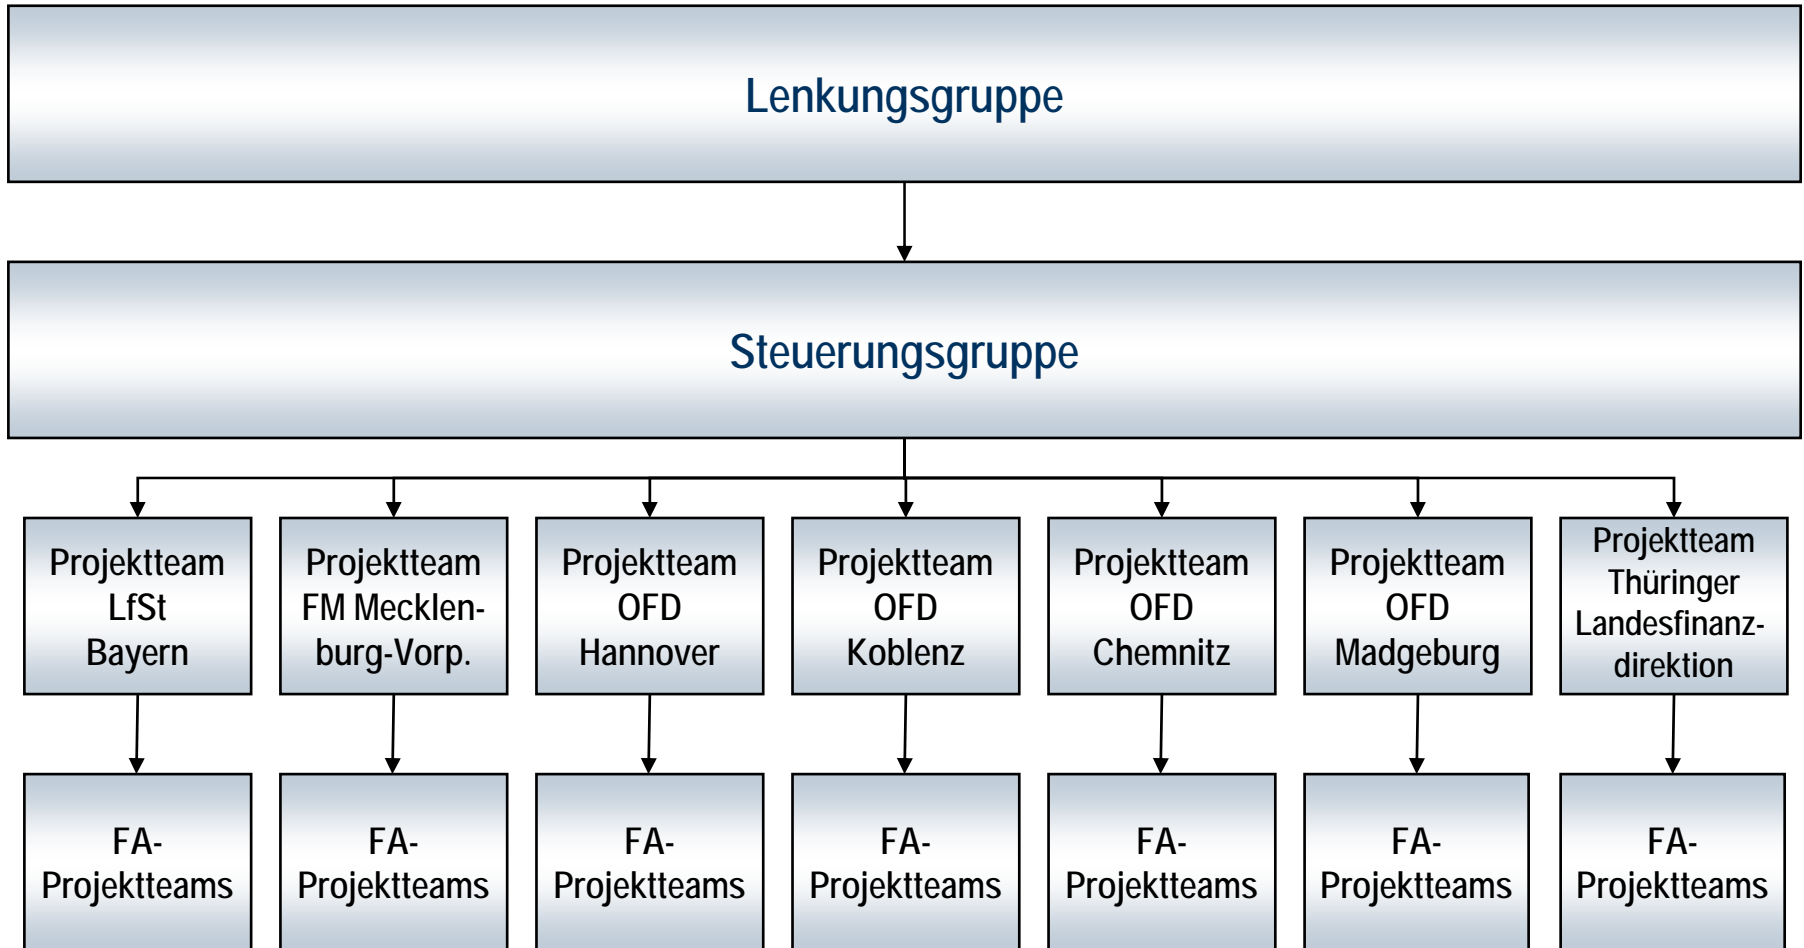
Lenkungsgruppe

Steuerungsgruppe

Projektteam LfSt Bayern

Projektteam FM Mecklenburg-Vorp.

Projektteam OFD Hannover

Projektteam OFD Koblenz

Projektteam OFD Chemnitz

Projektteam OFD Madgeburg

Projektteam Thüringer Landesfinanzdirektion

FA-Projektteams

FA-Projektteams

FA-Projektteams

FA-Projektteams

FA-Projektteams

FA-Projektteams

FA-Projektteams